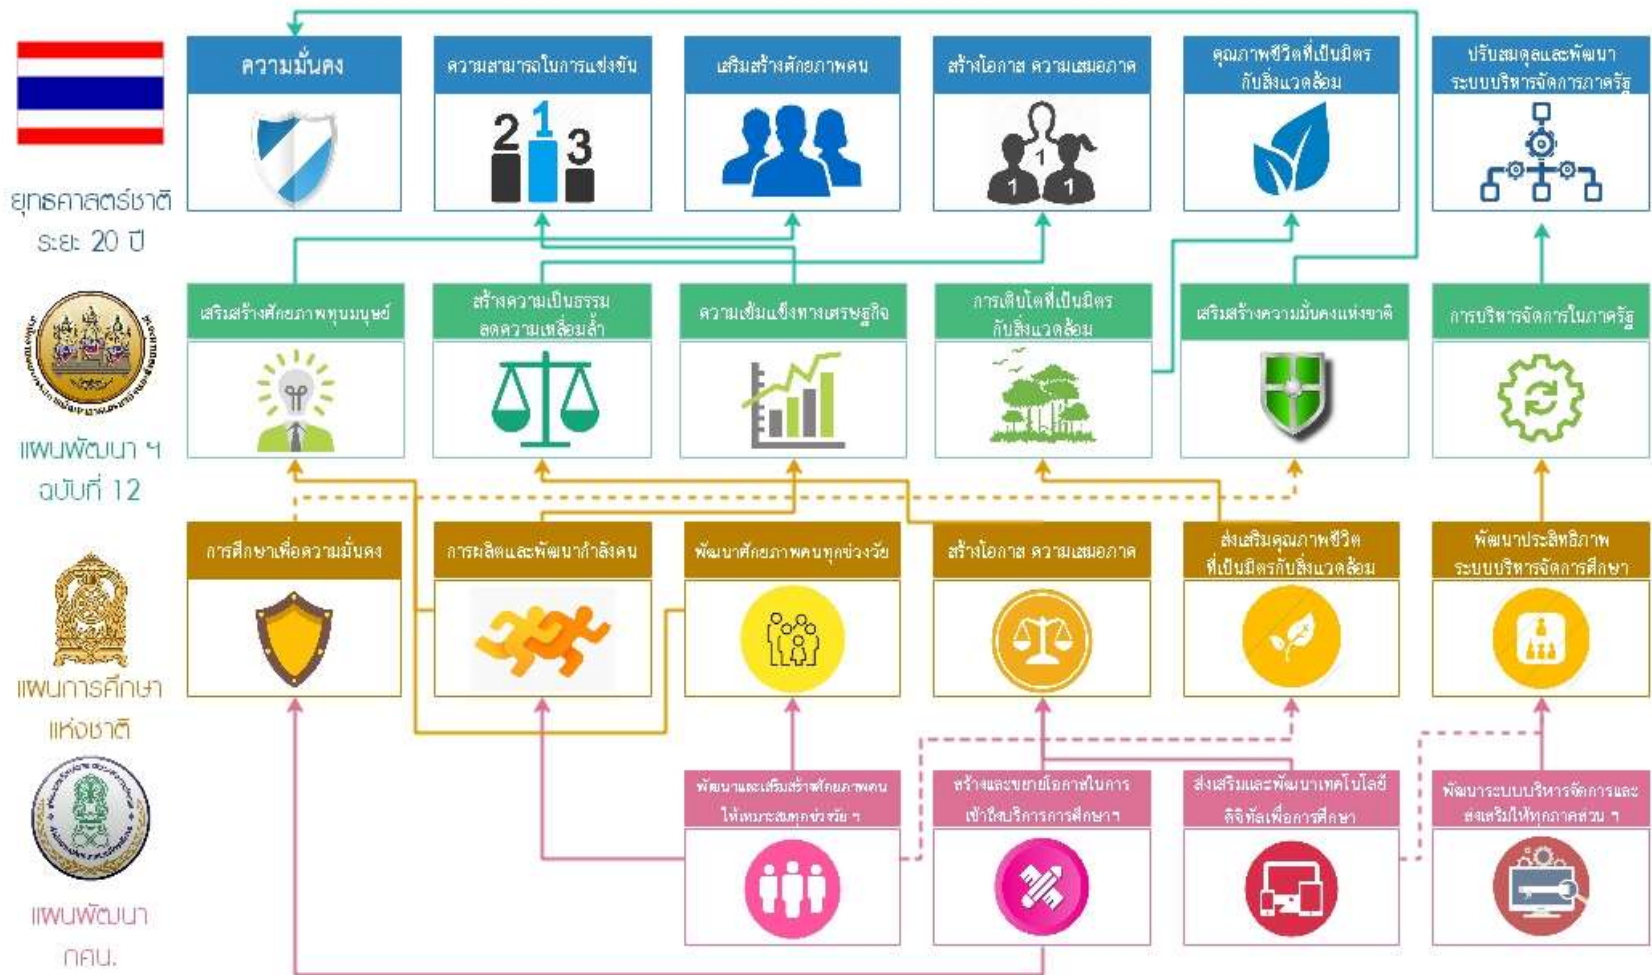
ยุทธศาสตร์ชาติ ระยะ 20 ปี

ความมั่นคง

ความสามารถในการแข่งขัน

2 1 3

เสริมสร้างศักยภาพคน

สร้างโอกาส ความเสมอภาค

1 1 1

คุณภาพชีวิตที่เป็นมิตรกับสิ่งแวดล้อม

ปรับสมดุลและพัฒนาระบบบริหารจัดการภาครัฐ

แผนพัฒนา ฯ ฉบับที่ 12

เสริมสร้างศักยภาพทุนมนุษย์

สร้างความเป็นธรรม ลดความเหลื่อมล้ำ

ความเข้มแข็งทางเศรษฐกิจ

การเติบโตที่เป็นมิตรกับสิ่งแวดล้อม

เสริมสร้างความมั่นคงแห่งชาติ

การบริหารจัดการในภาครัฐ

แผนการศึกษาแห่งชาติ

การศึกษาเพื่อความมั่นคง

การผลิตและพัฒนากำลังคน

พัฒนาศักยภาพคนทุกช่วงวัย

สร้างโอกาส ความเสมอภาค

ส่งเสริมคุณภาพชีวิตที่เป็นมิตรกับสิ่งแวดล้อม

พัฒนาประสิทธิภาพระบบบริหารจัดการศึกษา

แผนพัฒนา กศน.

พัฒนาและเสริมสร้างศักยภาพคนให้เหมาะสมทุกช่วงวัย ฯ

สร้างและขยายโอกาสในการเข้าถึงบริการการศึกษาฯ

ส่งเสริมและพัฒนาเทคโนโลยีดิจิทัลเพื่อการศึกษา

พัฒนาระบบบริหารจัดการและส่งเสริมให้ทุกภาคส่วน ฯ